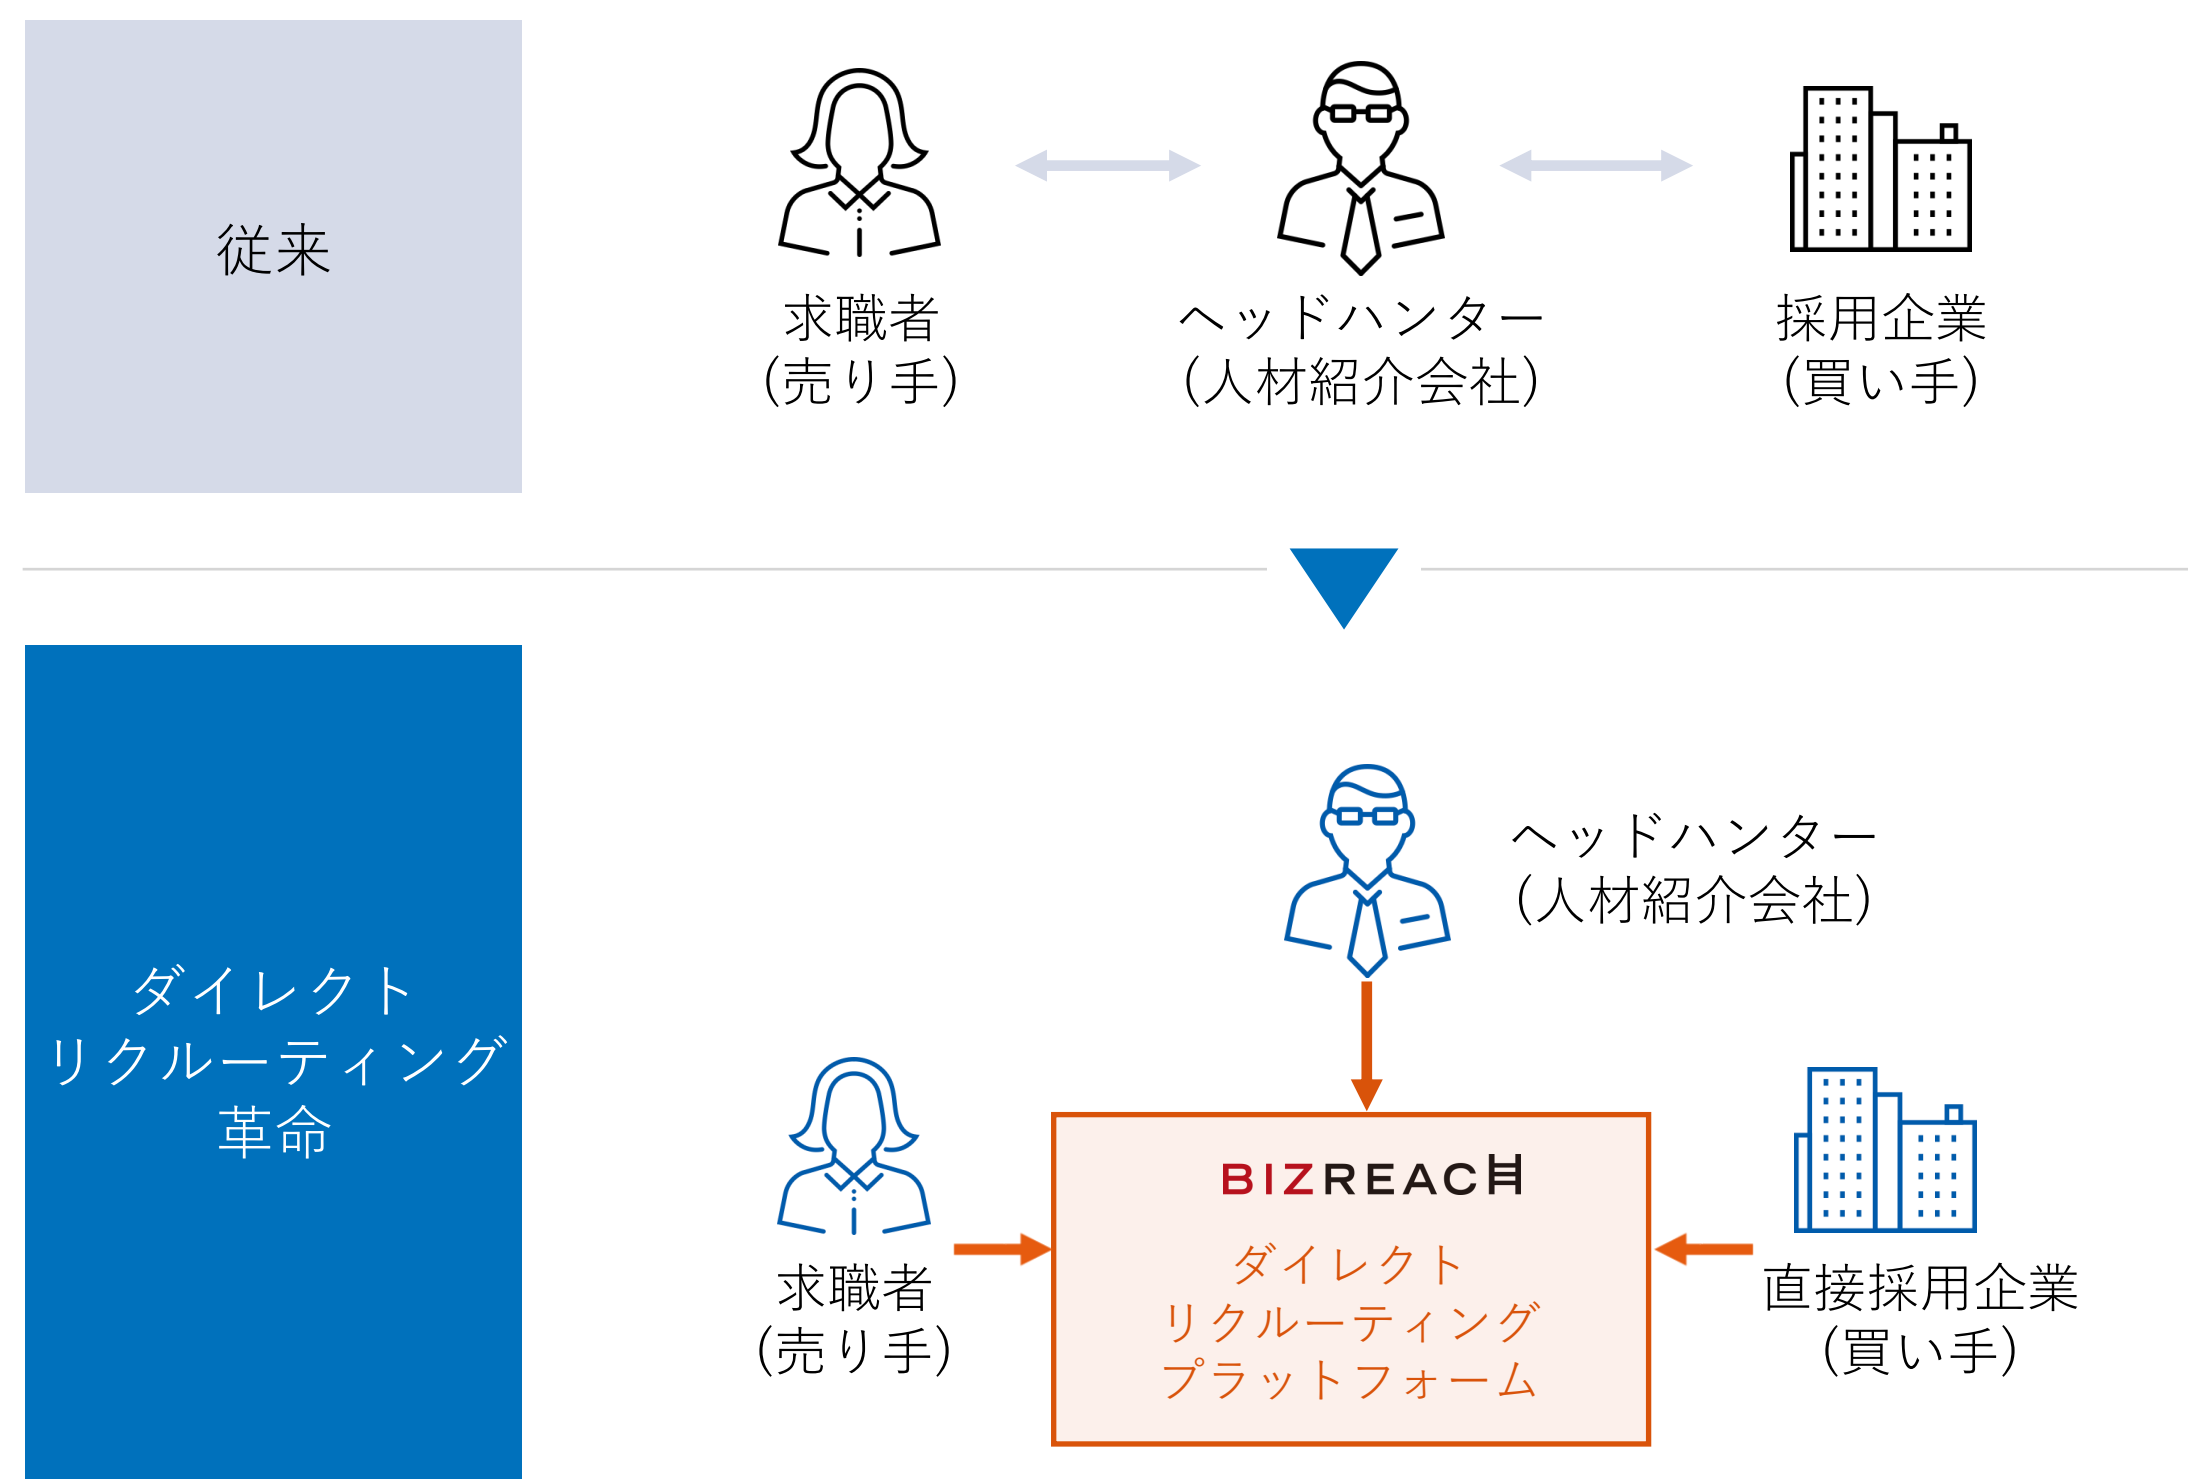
従来

求職者
(売り手)

ヘッドハンター
(人材紹介会社)

採用企業
(買い手)

ダイレクト
リクルーティング
革命

ヘッドハンター
(人材紹介会社)

求職者
(売り手)

BIZREACH

ダイレクト
リクルーティング
プラットフォーム

直接採用企業
(買い手)